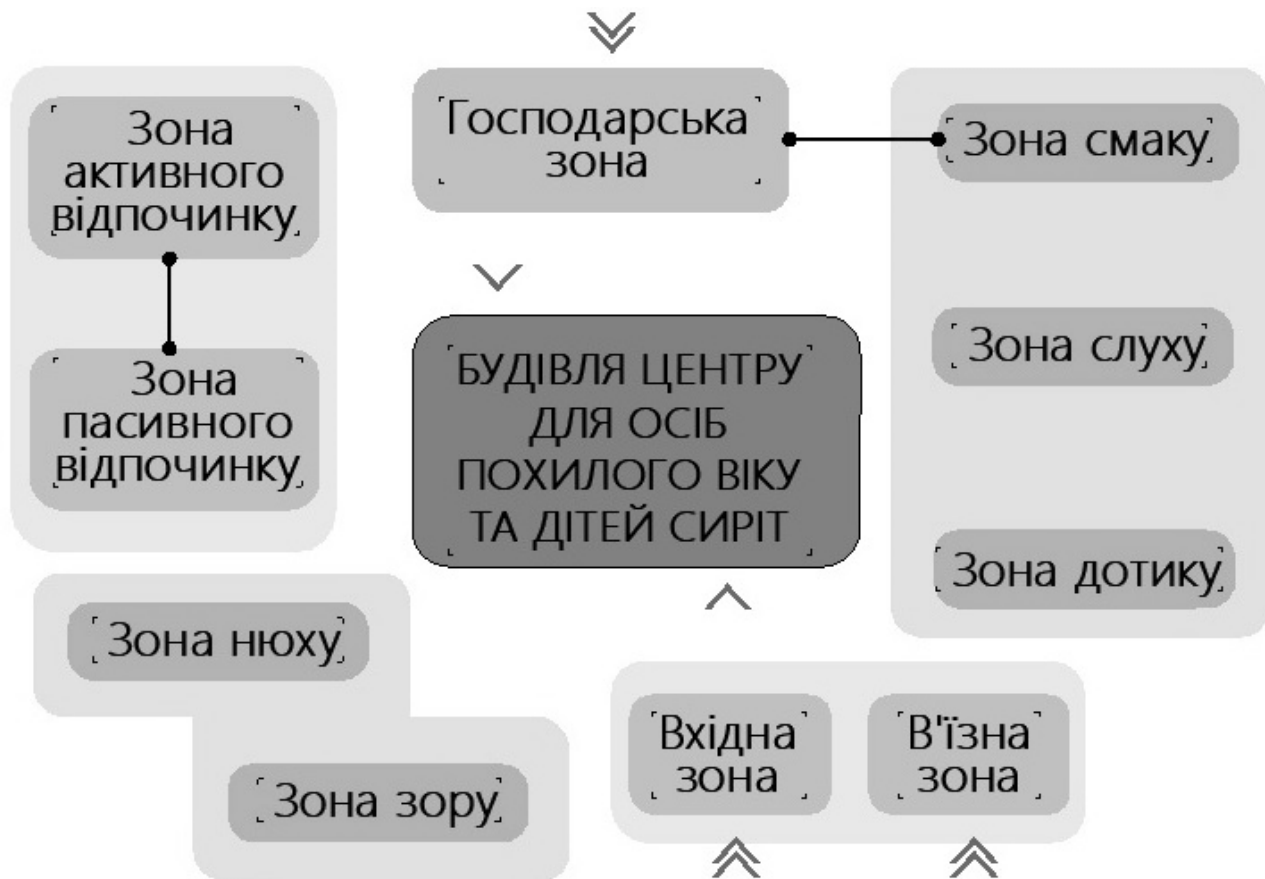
Зона активного відпочинку

Зона пасивного відпочинку

Господарська зона

Зона смаку

БУДІВЛЯ ЦЕНТРУ ДЛЯ ОСІБ ПОХИЛОГО ВІКУ ТА ДІТЕЙ СИРІТ

Зона слуху

Зона дотику

Зона нюху

Зона зору

Вхідна зона

В'їзна зона